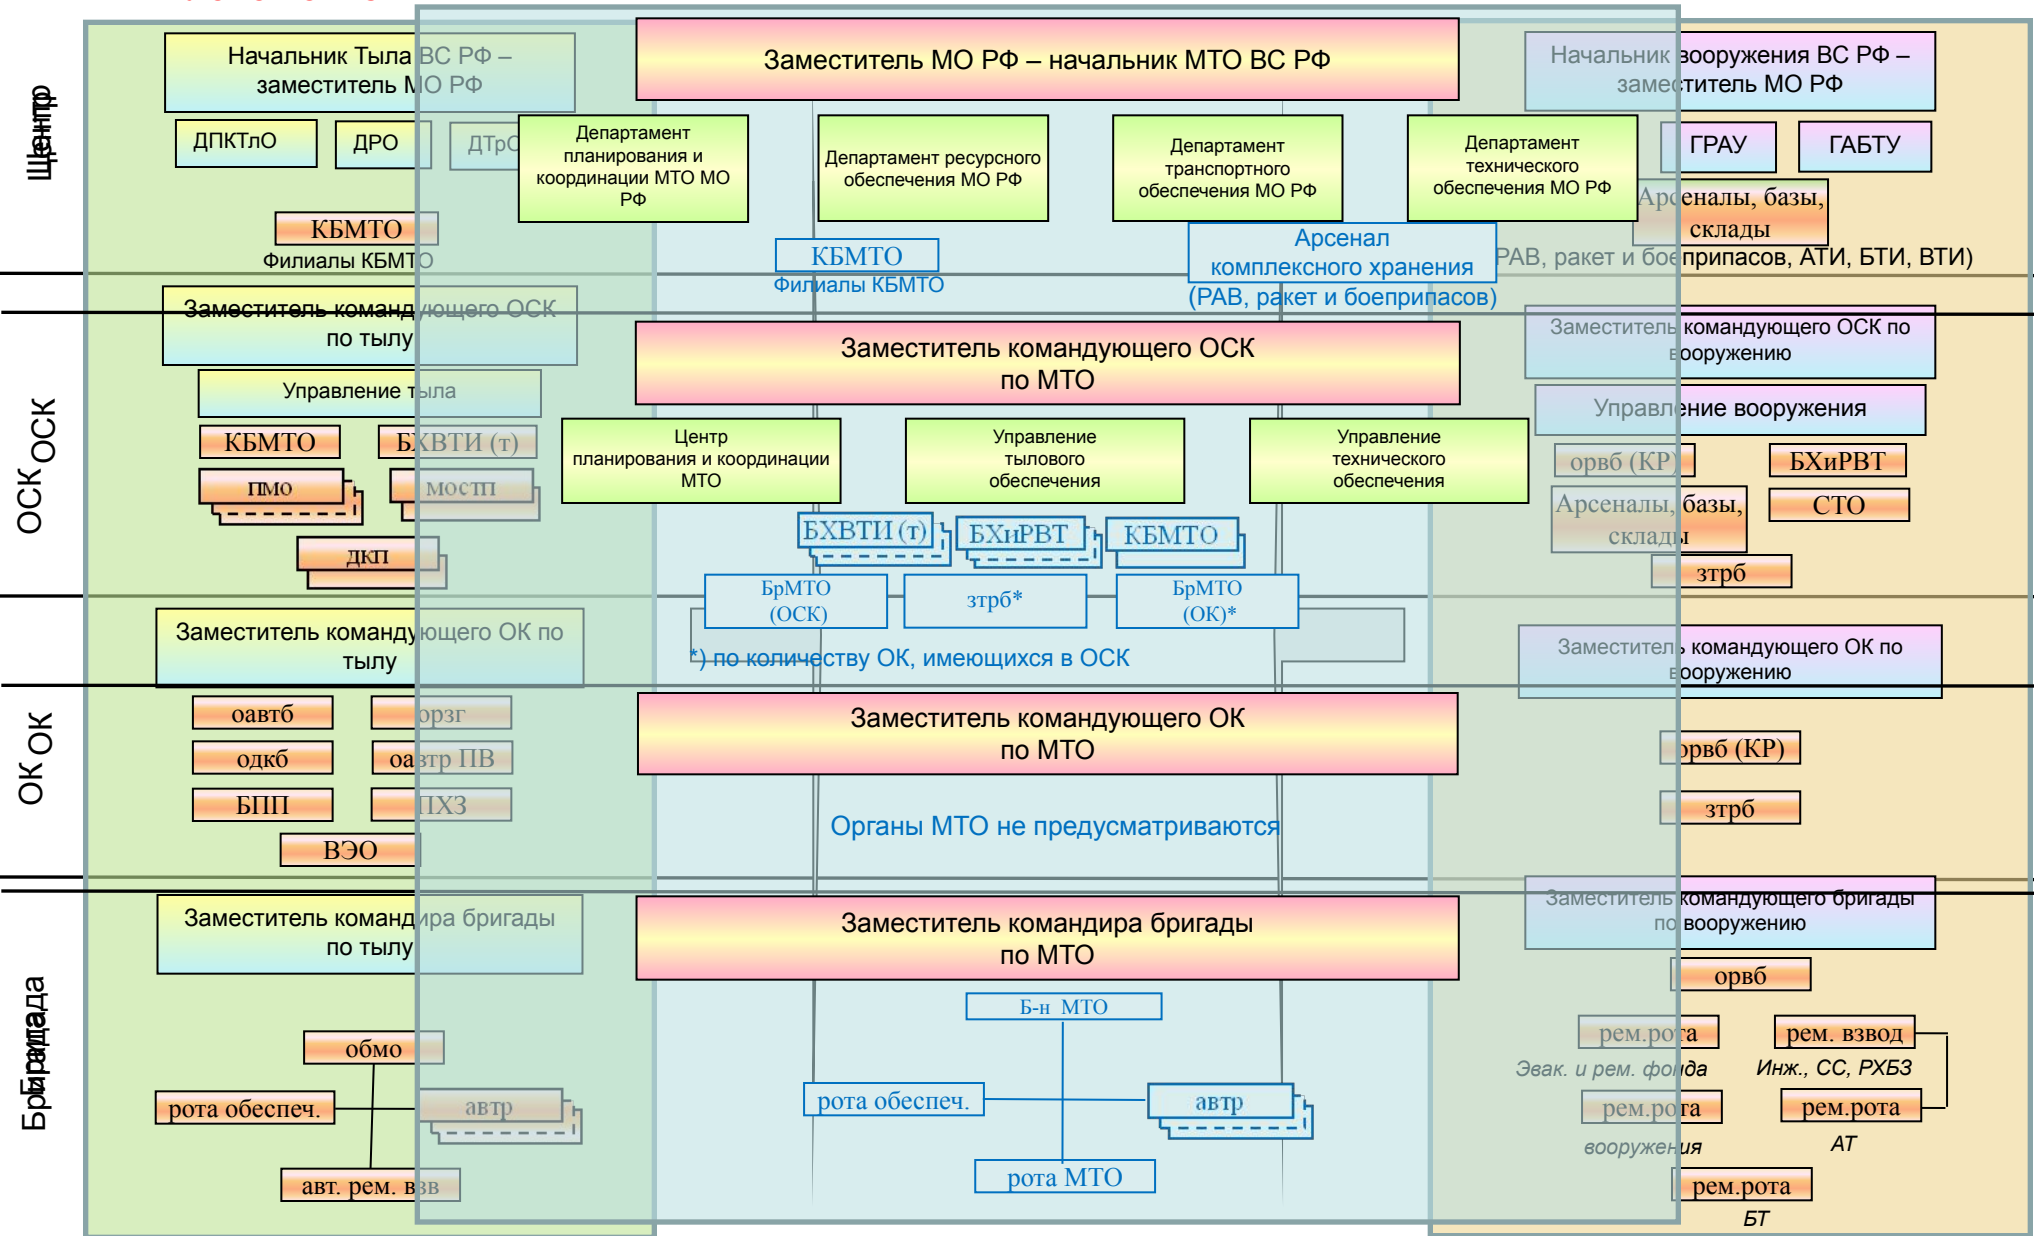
Центр

Начальник Тыла ВС РФ – заместитель МО РФ

ДПКТлО

ДРО

ДТрО

КБМТО

Филиалы КБМТО

Заместитель МО РФ – начальник МТО ВС РФ

Департамент планирования и координации МТО МО РФ

Департамент ресурсного обеспечения МО РФ

Департамент транспортного обеспечения МО РФ

Департамент технического обеспечения МО РФ

КБМТО

Филиалы КБМТО

Арсенал комплексного хранения (РАВ, ракет и боеприпасов)

Начальник вооружения ВС РФ – заместитель МО РФ

ГРАУ

ГАБТУ

Арсеналы, базы, склады

РАВ, ракет и боеприпасов, АТИ, БТИ, ВТИ)

ОСК

Заместитель командующего ОСК по тылу

Управление тыла

КБМТО

БХВТИ (т)

пмо

мостп

дкп

Заместитель командующего ОСК по МТО

Центр планирования и координации МТО

Управление тылового обеспечения

Управление технического обеспечения

БХВТИ (т)

БХиРВТ

КБМТО

БрМТО (ОСК)

зтрб*

БрМТО (ОК)*

*) по количеству ОК, имеющихся в ОСК

Заместитель командующего ОСК по вооружению

Управление вооружения

орвб (КР)

БХиРВТ

Арсеналы, базы, склады

СТО

зтрб

ОК

Заместитель командующего ОК по тылу

оавтб

орзг

одкб

оавтр ПВ

БПП

ПХЗ

ВЭО

Заместитель командующего ОК по МТО

Органы МТО не предусматриваются

Заместитель командующего ОК по вооружению

орвб (КР)

зтрб

Бригада

Заместитель командира бригады по тылу

обмо

рота обеспеч.

автр

авт. рем. взв

Заместитель командира бригады по МТО

Б-н МТО

рота обеспеч.

автр

рота МТО

Заместитель командующего бригады по вооружению

орвб

рем.рота

Эвак. и рем. фонда

рем. взвод

Инж., СС, РХБЗ

рем.рота

вооружения

рем.рота

АТ

рем.рота

БТ